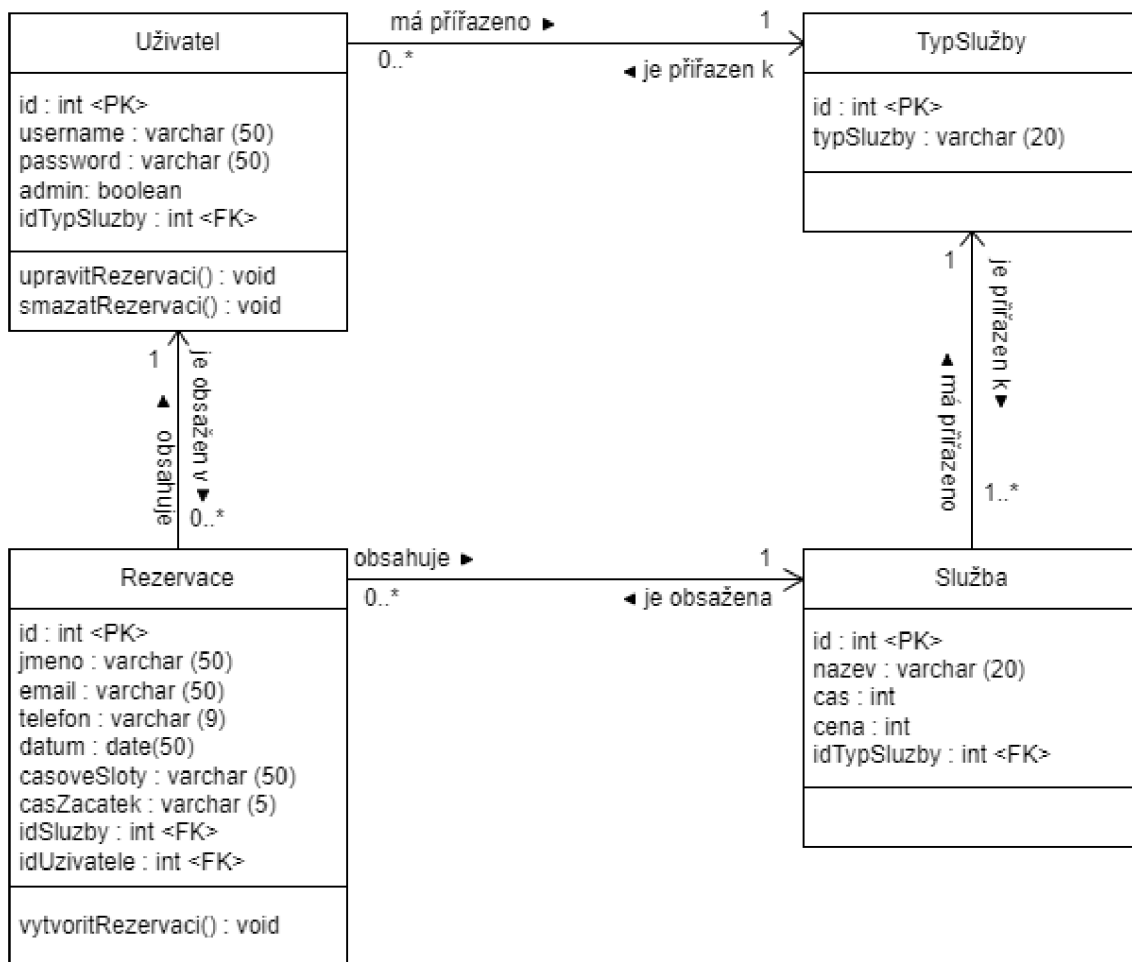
Uživatel

id : int <PK>
username : varchar (50)
password : varchar (50)
admin: boolean
idTypSluzby : int <FK>

upravitRezervaci() : void
smazatRezervaci() : void

má přiřazeno ►
1
0..*
◄ je přiřazen k

TypSlužby

id : int <PK>
typSluzby : varchar (20)

1
je přiřazen k ▼
◄ má přiřazeno
1..*

1
je obsažen v ▼
◄ obsahuje
0..*

Rezervace

id : int <PK>
jmeno : varchar (50)
email : varchar (50)
telefon : varchar (9)
datum : date(50)
casoveSloty : varchar (50)
casZacatek : varchar (5)
idSluzby : int <FK>
idUzivatele : int <FK>

vytvoritRezervaci() : void

obsahuje ►
1
0..*
◄ je obsažena

Služba

id : int <PK>
nazev : varchar (20)
cas : int
cena : int
idTypSluzby : int <FK>